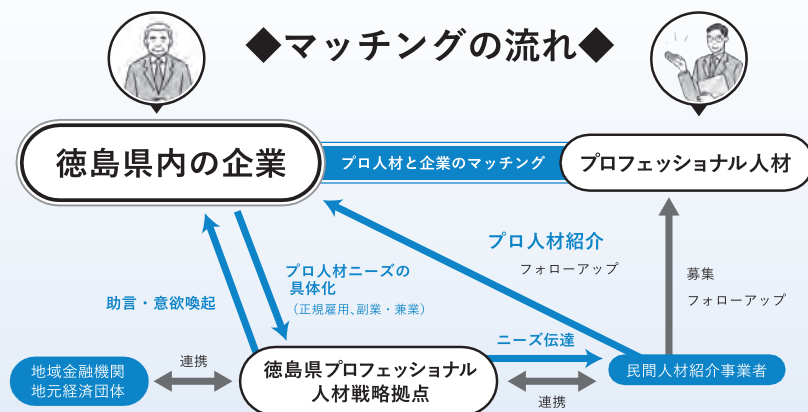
◆マッチングの流れ◆

徳島県内の企業

プロ人材と企業のマッチング

プロフェッショナル人材

プロ人材紹介

フォローアップ

募集

フォローアップ

プロ人材ニーズの具体化
（正規雇用、副業・兼業）

助言・意欲喚起

ニーズ伝達

地域金融機関
地元経済団体

連携

徳島県プロフェッショナル
人材戦略拠点

連携

民間人材紹介事業者